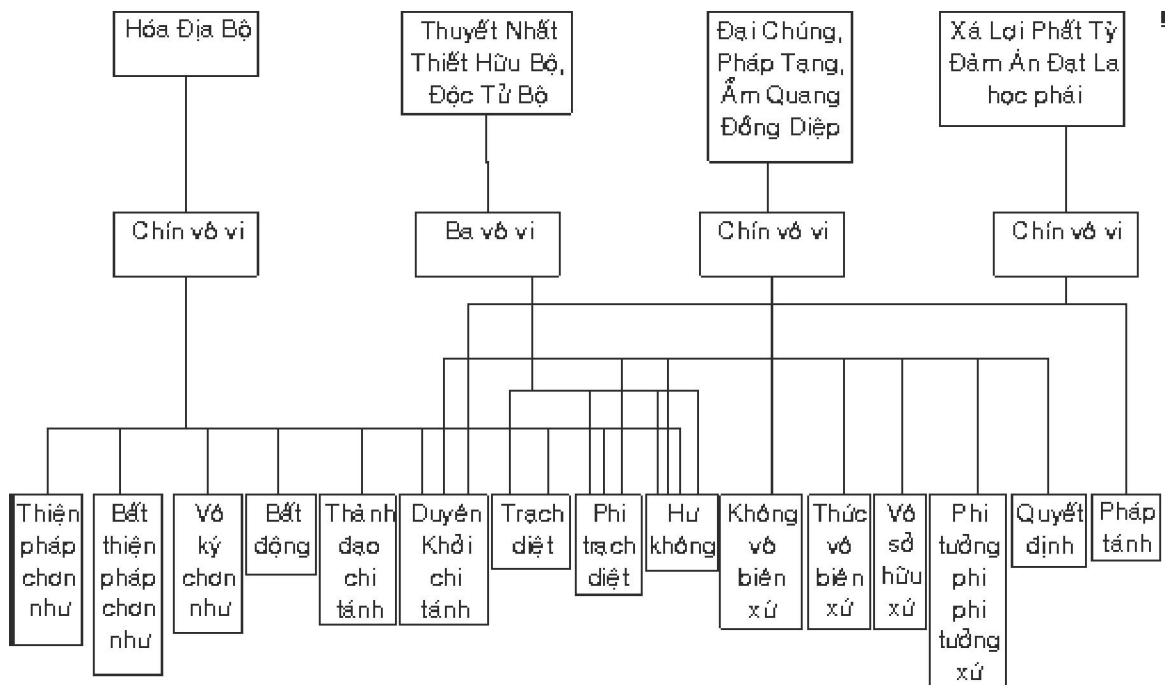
Hóa Địa Bộ

Thuyết Nhất Thiết Hữu Bộ, Độc Tử Bộ

Đại Chúng, Pháp Tạng, Ẩm Quang Đồng Diệp

Xá Lợi Phất Tỳ Đàm Ấn Đạt La học phái

Chín vô vi

Ba vô vi

Chín vô vi

Chín vô vi

Thiện pháp chơn như

Bất thiện pháp chơn như

Vô ký chơn như

Bất động

Thành đạo chi tánh

Duyên Khởi chi tánh

Trạch diệt

Phi trạch diệt

Hư không

Không vô biên xứ

Thức vô biên xứ

Vô sở hữu xứ

Phi tưởng phi phi tưởng xứ

Quyết định

Pháp tánh